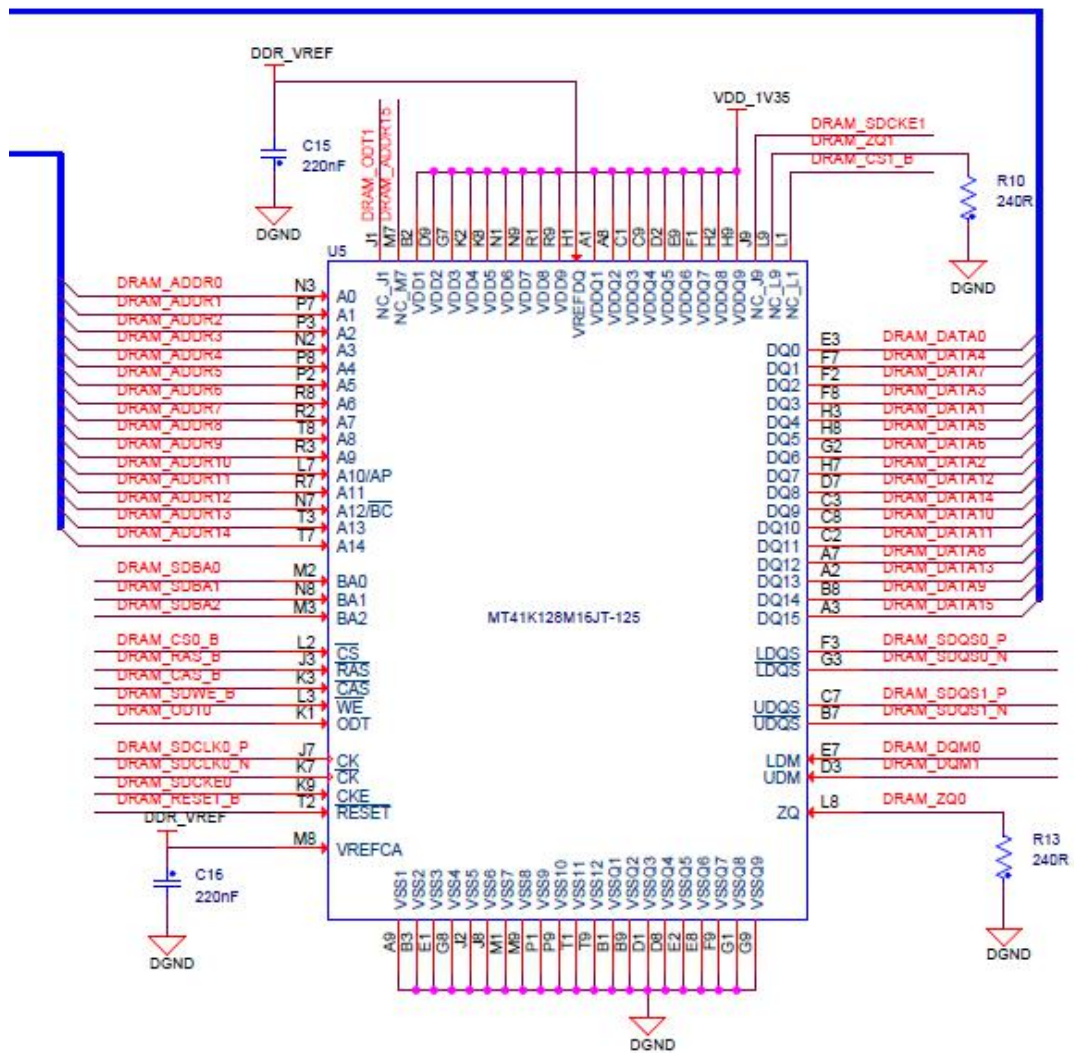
DDR_VREF

C15
220nF

DGND

DRAM_ODT1
DRAM_ADDR15

J1 M7 B2 D9 G7 K2 K8 N1 N9 R1 R9 H1 A1 A8 C1 C9 D2 E9 F1 H2 H9 J9 L9 L1

NC_J1 NC_M7 VDD1 VDD2 VDD3 VDD4 VDD5 VDD6 VDD7 VDD8 VDD9 VREFDQ VDDQ1 VDDQ2 VDDQ3 VDDQ4 VDDQ5 VDDQ6 VDDQ7 VDDQ8 VDDQ9 NC_J9 NC_L9 NC_L1

VDD_1V35

DRAM_SDCKE1
DRAM_ZQ1
DRAM_CS1_B

R10
240R

DGND

U5

DRAM_ADDR0 N3 A0
DRAM_ADDR1 P7 A1
DRAM_ADDR2 P3 A2
DRAM_ADDR3 N2 A3
DRAM_ADDR4 P8 A4
DRAM_ADDR5 P2 A5
DRAM_ADDR6 R8 A6
DRAM_ADDR7 R2 A7
DRAM_ADDR8 T8 A8
DRAM_ADDR9 R3 A9
DRAM_ADDR10 L7 A10/AP
DRAM_ADDR11 R7 A11
DRAM_ADDR12 N7 A12/$\overline{BC}$
DRAM_ADDR13 T3 A13
DRAM_ADDR14 T7 A14

DRAM_SDBA0 M2 BA0
DRAM_SDBA1 N8 BA1
DRAM_SDBA2 M3 BA2

DRAM_CS0_B L2 $\overline{CS}$
DRAM_RAS_B J3 $\overline{RAS}$
DRAM_CAS_B K3 $\overline{CAS}$
DRAM_SDWE_B L3 $\overline{WE}$
DRAM_ODT0 K1 ODT

DRAM_SDCLK0_P J7 CK
DRAM_SDCLK0_N K7 $\overline{CK}$
DRAM_SDCKE0 K9 CKE
DRAM_RESET_B T2 $\overline{RESET}$
DDR_VREF
M8 VREFCA

C16
220nF

DGND

MT41K128M16JT-125

DQ0 E3 DRAM_DATA0
DQ1 F7 DRAM_DATA4
DQ2 F2 DRAM_DATA7
DQ3 F8 DRAM_DATA3
DQ4 H3 DRAM_DATA1
DQ5 H8 DRAM_DATA5
DQ6 G2 DRAM_DATA6
DQ7 H7 DRAM_DATA2
DQ8 D7 DRAM_DATA12
DQ9 C3 DRAM_DATA14
DQ10 C8 DRAM_DATA10
DQ11 C2 DRAM_DATA11
DQ12 A7 DRAM_DATA8
DQ13 A2 DRAM_DATA13
DQ14 B8 DRAM_DATA9
DQ15 A3 DRAM_DATA15

LDQS F3 DRAM_SDQS0_P
$\overline{LDQS}$ G3 DRAM_SDQS0_N

UDQS C7 DRAM_SDQS1_P
$\overline{UDQS}$ B7 DRAM_SDQS1_N

LDM E7 DRAM_DQM0
UDM D3 DRAM_DQM1

ZQ L8 DRAM_ZQ0

R13
240R

DGND

VSS1 VSS2 VSS3 VSS4 VSS5 VSS6 VSS7 VSS8 VSS9 VSS10 VSS11 VSS12 VSSQ1 VSSQ2 VSSQ3 VSSQ4 VSSQ5 VSSQ6 VSSQ7 VSSQ8 VSSQ9

A9 B3 E1 G8 J2 J8 M1 M9 P1 P9 T1 T9 B1 B9 D1 D8 E2 E8 F9 G1 G9

DGND